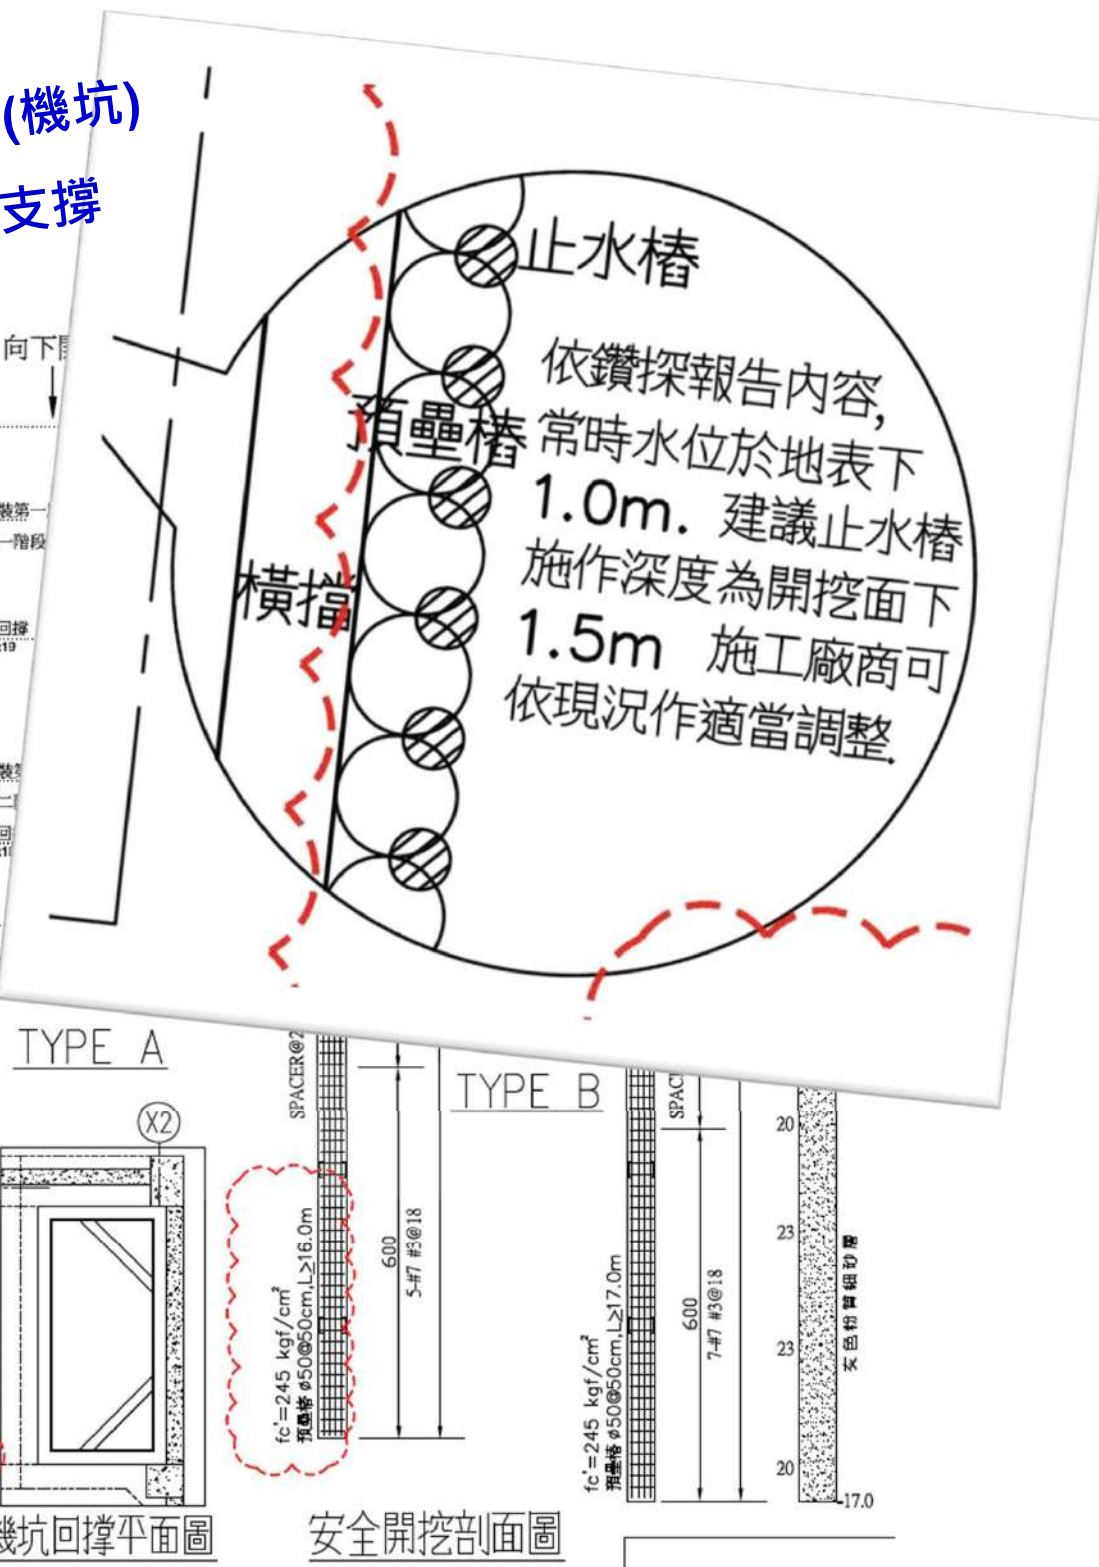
(機坑)
支撐

向下

裝第一
一階段

回撐

裝

止水樁

預壘樁

依鑽探報告內容,常時水位於地表下1.0m. 建議止水樁施作深度為開挖面下1.5m 施工廠商可依現況作適當調整.

橫擋

TYPE A

X2

SPACER@2

TYPE B

SPACE

fc'=245 kgf/cm$^2$
預壘樁 ø50@50cm,L≥16.0m

600
5-#7 #3@18

fc'=245 kgf/cm$^2$
預壘樁 ø50@50cm,L≥17.0m

600
7-#7 #3@18

20
23
23
20
17.0

灰色粉質細砂層

機坑回撐平面圖

安全開挖剖面圖